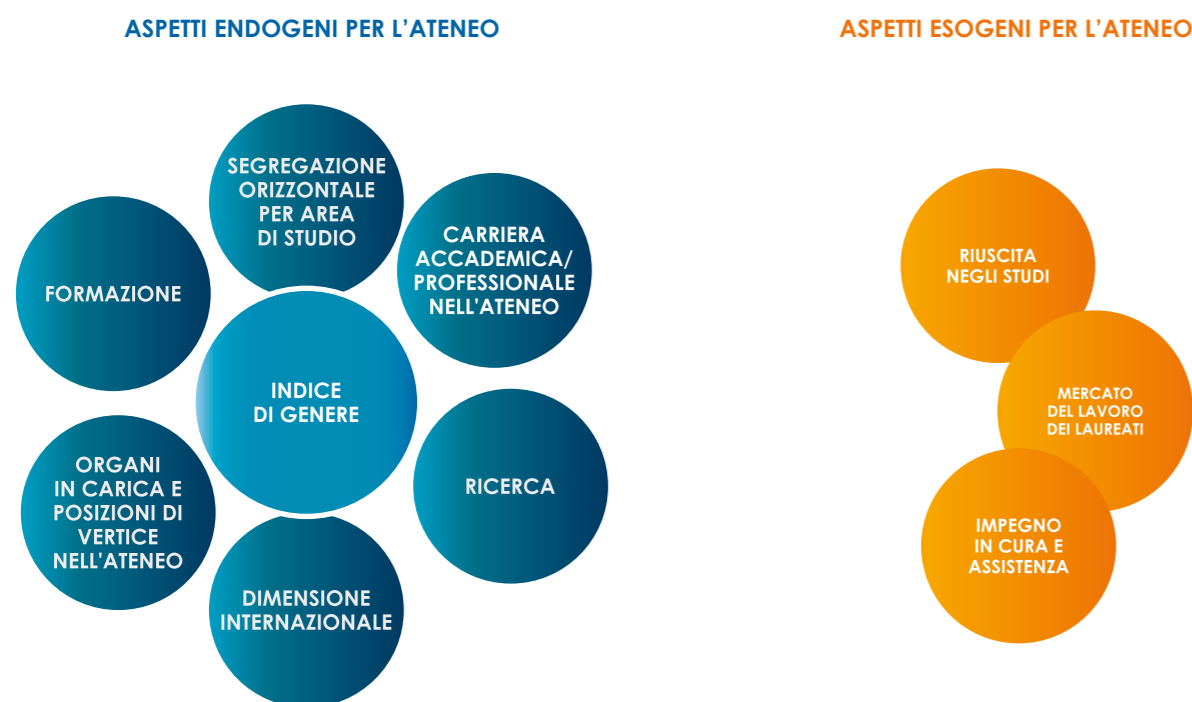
ASPETTI ENDOGENI PER L'ATENEO

ASPETTI ESOGENI PER L'ATENEO

SEGREGAZIONE ORIZZONTALE PER AREA DI STUDIO

CARRIERA ACCADEMICA/ PROFESSIONALE NELL'ATENEO

FORMAZIONE

INDICE DI GENERE

RICERCA

ORGANI IN CARICA E POSIZIONI DI VERTICE NELL'ATENEO

DIMENSIONE INTERNAZIONALE

RIUSCITA NEGLI STUDI

MERCATO DEL LAVORO DEI LAUREATI

IMPEGNO IN CURA E ASSISTENZA